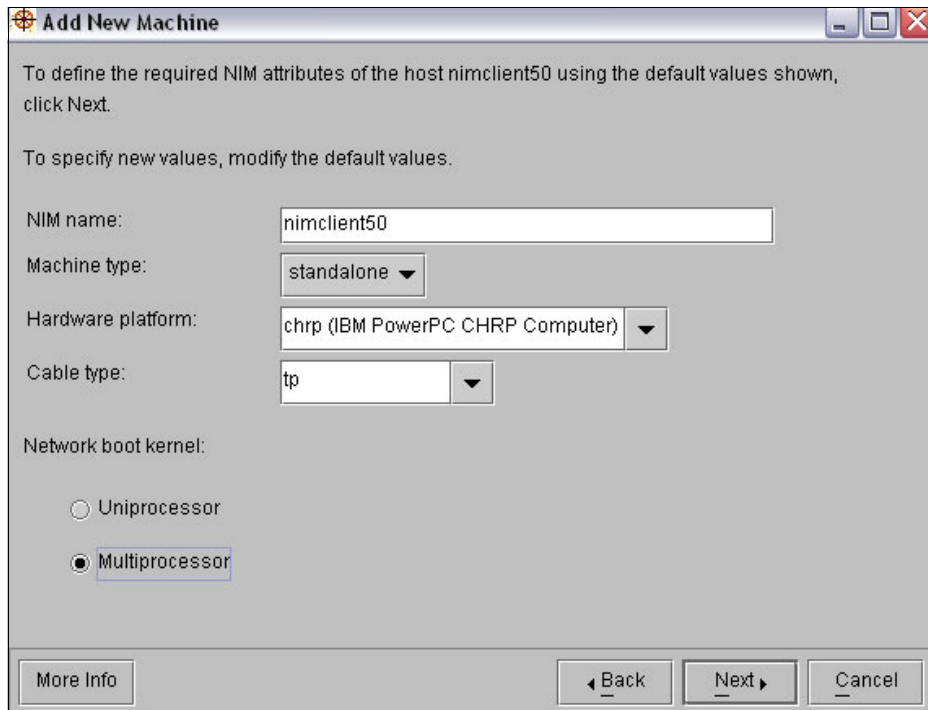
Add New Machine

To define the required NIM attributes of the host nimclient50 using the default values shown, click Next.

To specify new values, modify the default values.

NIM name: nimclient50

Machine type: standalone

Hardware platform: chrp (IBM PowerPC CHRP Computer)

Cable type: tp

Network boot kernel:

Uniprocessor

Multiprocessor

More Info

Back

Next

Cancel